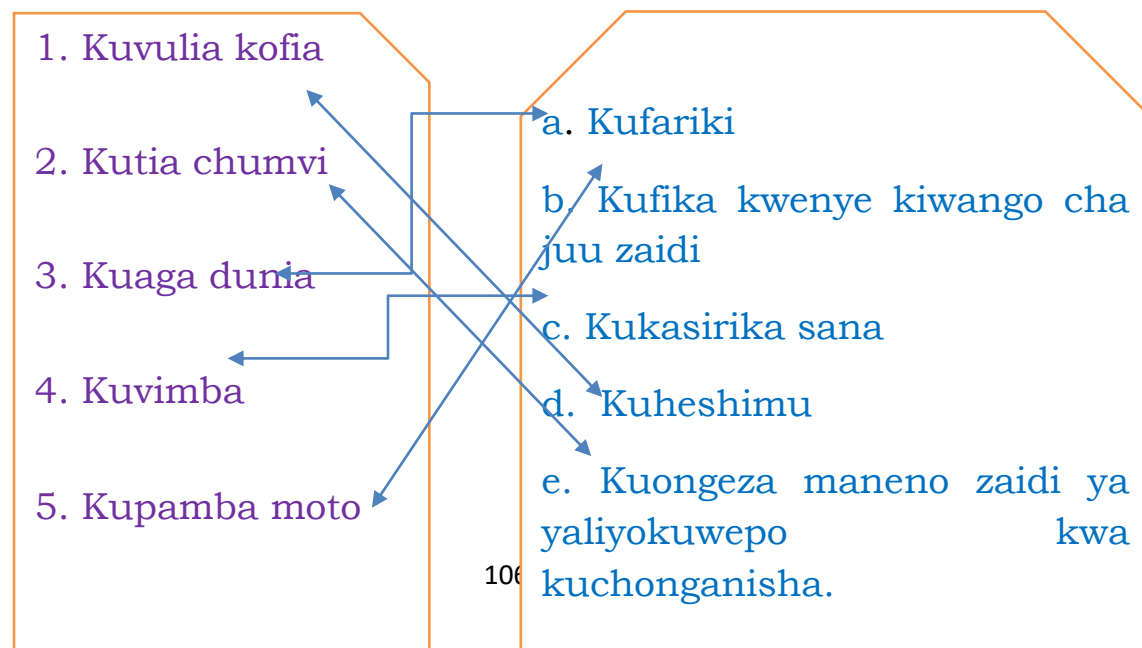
1. Kuvulia kofia

2. Kutia chumvi

3. Kuaga dunia

4. Kuvimba

5. Kupamba moto

a. Kufariki

b. Kufika kwenye kiwango cha juu zaidi

c. Kukasirika sana

d. Kuheshimu

e. Kuongeza maneno zaidi ya yaliyokuwepo kwa kuchonganisha.

106